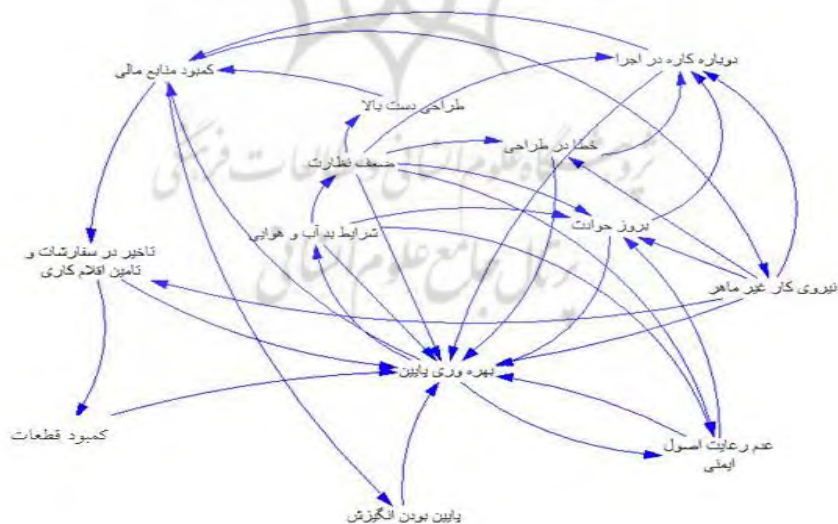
کمبود منابع مالی
دوباره کاره در اجرا
طراحی دست بالا
ضعف نظارت
خطا در طراحی
بروز حوادث
شرایط بد آب و هوایی
تاخیر در سفارشات و تامین اقلام کاری
نیروی کار غیر ماهر
بهره وری پایین
کمبود قطعات
عدم رعایت اصول ایمنی
پایین بودن انگیزش